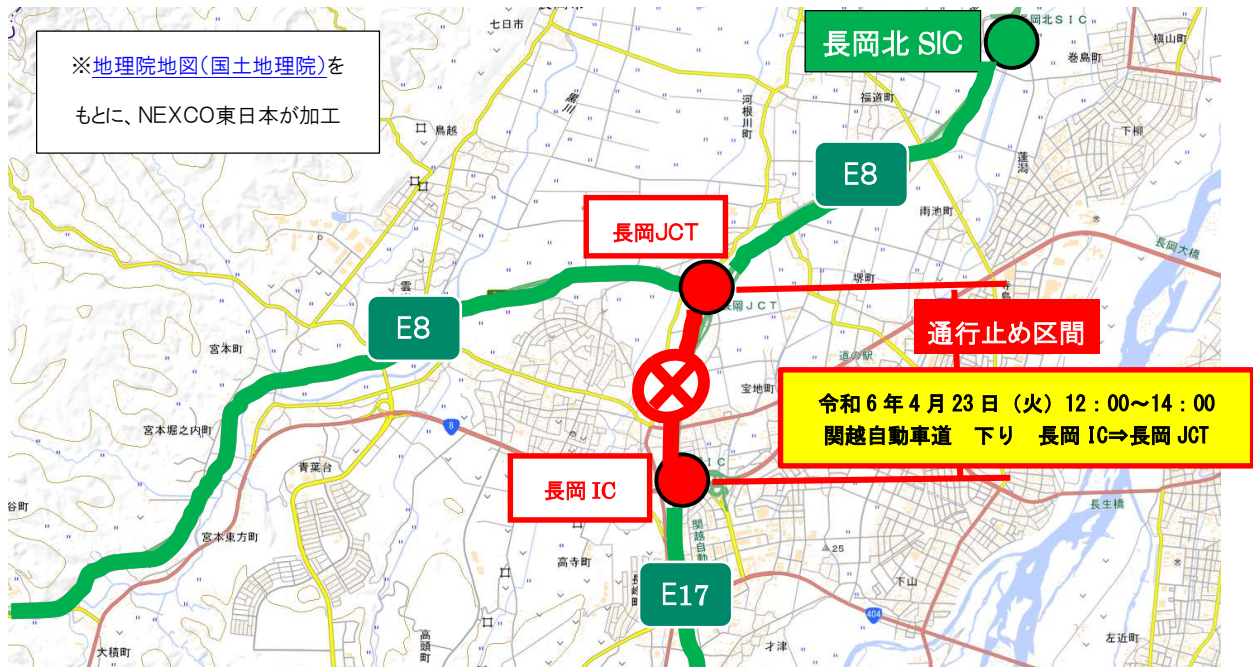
※地理院地図(国土地理院)をもとに、NEXCO東日本が加工

長岡北 SIC

E8

長岡JCT

E8

通行止め区間

令和6年4月23日（火）12：00～14：00
関越自動車道　下り　長岡 IC⇒長岡 JCT

長岡 IC

E17

七日市
鳥越
雲
宮本町
宮本堀之内町
青葉台
宮本東方町
谷町
大積町
高頭町
高寺町
福道町
河根川町
巻島町
横山町
下柳
蓮潟
雨池町
長岡大橋
堺町
長岡JCT
道の駅
宝地町
長生橋
下山
才津
左近町
長岡北SIC
関越自動車道
8
25
404